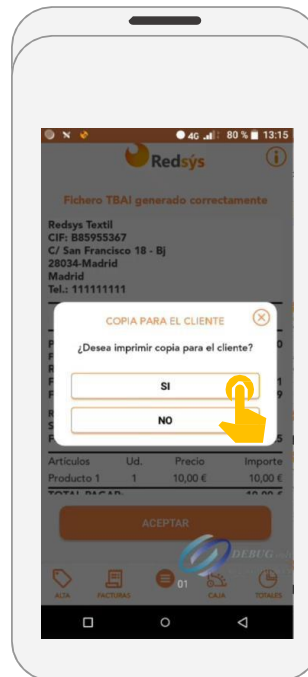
4G 80 % 13:15

Redsýs

Fichero TBAI generado correctamente

Redsys Textil
CIF: B85955367
C/ San Francisco 18 - Bj
28034-Madrid
Madrid
Tel.: 111111111

COPIA PARA EL CLIENTE

¿Desea imprimir copia para el cliente?

SI

NO

| Artículos | Ud. | Precio | Importe |
|---|---|---|---|
| Producto 1 | 1 | 10,00 € | 10,00 € |
| TOTAL PAGAR: | | | 10,00 € |

ACEPTAR

DEBUG

ALTA FACTURAS 01 CAJA TOTALES